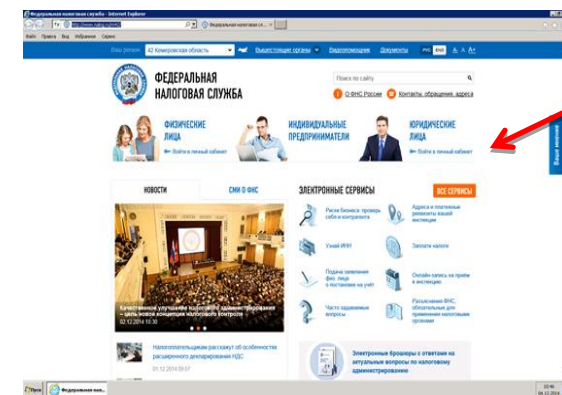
Федеральная налоговая служба - Internet Explorer

http://www.nalog.ru/rn42/

Федеральная налоговая с...

Файл Правка Вид Избранное Сервис

Ваш регион: 42 Кемеровская область

Вышестоящие органы

Видеотрансляции

Документы

ФЕДЕРАЛЬНАЯ НАЛОГОВАЯ СЛУЖБА

Поиск по сайту

О ФНС России

Контакты, обращения, адреса

ФИЗИЧЕСКИЕ ЛИЦА

Войти в личный кабинет

ИНДИВИДУАЛЬНЫЕ ПРЕДПРИНИМАТЕЛИ

ЮРИДИЧЕСКИЕ ЛИЦА

Войти в личный кабинет

Ваше мнение

НОВОСТИ

СМИ О ФНС

ЭЛЕКТРОННЫЕ СЕРВИСЫ

ВСЕ СЕРВИСЫ

Риски бизнеса: проверь себя и контрагента

Адреса и платежные реквизиты вашей инспекции

Узнай ИНН

Заплати налоги

Подача заявления физ. лица о постановке на учет

Онлайн запись на прием в инспекцию

Часто задаваемые вопросы

Разъяснения ФНС, обязательные для применения налоговыми органами

Качественное улучшение налогового администрирования – цель новой концепции налогового контроля

02.12.2014 10:30

Налогоплательщикам расскажут об особенностях расширенного декларирования НДС

01.12.2014 09:07

Электронные брошюры с ответами на актуальные вопросы по налоговому администрированию

Пуск

Федеральная нало...

04.12.2014